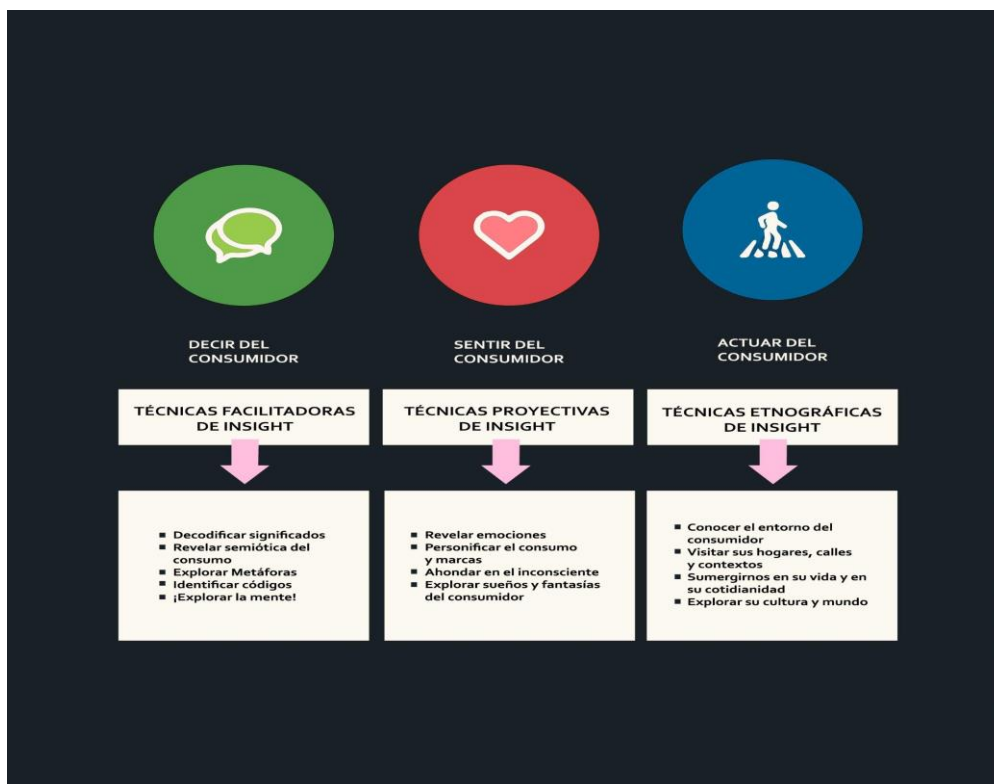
DECIR DEL CONSUMIDOR

TÉCNICAS FACILITADORAS DE INSIGHT

- Decodificar significados
- Revelar semiótica del consumo
- Explorar Metáforas
- Identificar códigos
- ¡Explorar la mente!

SENTIR DEL CONSUMIDOR

TÉCNICAS PROYECTIVAS DE INSIGHT

- Revelar emociones
- Personificar el consumo y marcas
- Ahondar en el inconsciente
- Explorar sueños y fantasías del consumidor

ACTUAR DEL CONSUMIDOR

TÉCNICAS ETNOGRÁFICAS DE INSIGHT

- Conocer el entorno del consumidor
- Visitar sus hogares, calles y contextos
- Sumergirnos en su vida y en su cotidianidad
- Explorar su cultura y mundo